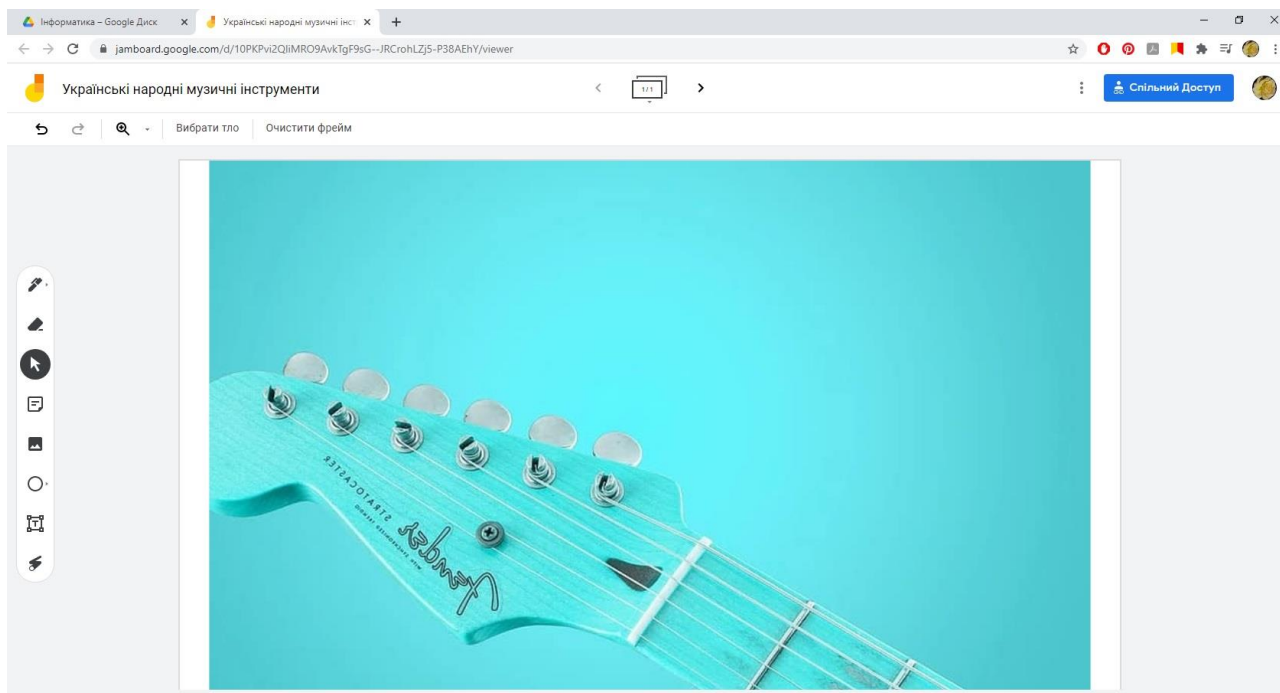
Інформатика – Google Диск × Українські народні музичні інст × +

jamboard.google.com/d/10PKPvi2QliMRO9AvkTgF9sG--JRCrohLZj5-P38AEhY/viewer

Українські народні музичні інструменти

1/1

Спільний Доступ

Вибрати тло Очистити фрейм

Fender STRATOCASTER